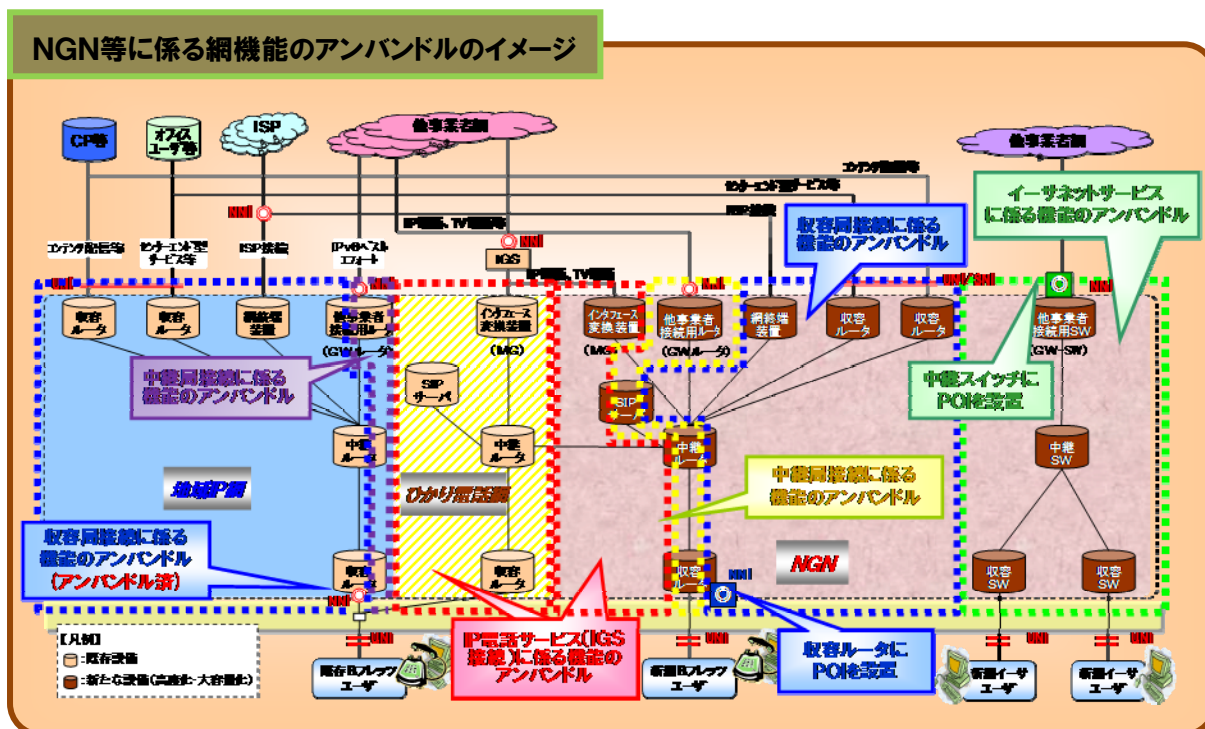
NGN等に係る網機能のアンバンドルのイメージ

CP等

オフィスユーザ等

ISP

他事業者網

他事業者網

コンテンツ配信事業

エンド・エンド型サービス等

ISP接続

NNI

IP電話、TV電話等

コンテンツ配信等

ISP接続

コンテンツ配信事業

エンド・エンド型サービス等

ISP接続

IPv6ベストエフォート

NNI

IGS

IP電話、TV電話等

NNI

NNI

UNI/SNI

イーサネットサービスに係る機能のアンバンドル

収容局接続に係る機能のアンバンドル

NNI

収容ルータ

収容ルータ

網終端装置

他事業者接続用ルータ

(GWルータ)

インタフェース変換装置

(MG)

インタフェース変換装置

(MG)

他事業者接続用ルータ

(GWルータ)

網終端装置

収容ルータ

収容ルータ

他事業者接続用SW

(GW-SW)

中継局接続に係る機能のアンバンドル

SIPサーバ

SIPサーバ

中継スイッチにPOIを設置

中継ルータ

中継ルータ

中継ルータ

中継SW

地域IP網

ひかり電話網

中継局接続に係る機能のアンバンドル

NGN

収容局接続に係る機能のアンバンドル（アンバンドル済）

収容ルータ

収容ルータ

収容ルータ

NNI

収容SW

収容SW

NNI

IP電話サービス（IGS接続）に係る機能のアンバンドル

収容ルータにPOIを設置

【凡例】

：既存設備

：新たな設備（高機能・大容量化）

UNI

UNI

UNI

UNI

既存Bフレッツユーザ

新規Bフレッツユーザ

新規イーサユーザ

新規イーサユーザ